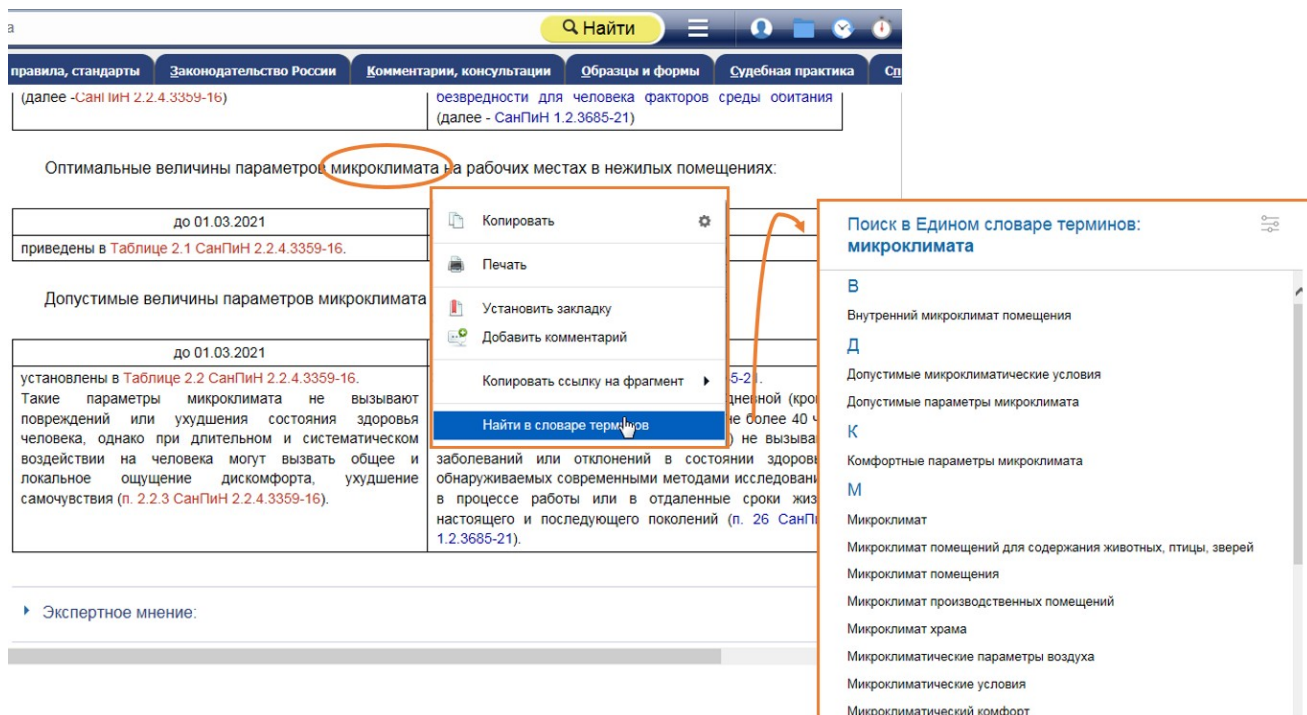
а

Найти

правила, стандарты | Законодательство России | Комментарии, консультации | Образцы и формы | Судебная практика | Сп

(далее -СанПиН 2.2.4.3359-16)

безвредности для человека факторов среды обитания (далее - СанПиН 1.2.3685-21)

Оптимальные величины параметров микроклимата на рабочих местах в нежилых помещениях:

| до 01.03.2021 | |
|---|---|
| приведены в Таблице 2.1 СанПиН 2.2.4.3359-16. | |

Допустимые величины параметров микроклимата

| до 01.03.2021 | |
|---|---|
| установлены в Таблице 2.2 СанПиН 2.2.4.3359-16. Такие параметры микроклимата не вызывают повреждений или ухудшения состояния здоровья человека, однако при длительном и систематическом воздействии на человека могут вызвать общее и локальное ощущение дискомфорта, ухудшение самочувствия (п. 2.2.3 СанПиН 2.2.4.3359-16). | 5-21). дневной (кро не более 40 ч ) не вызыва заболеваний или отклонений в состоянии здоровь обнаруживаемых современными методами исследовани в процессе работы или в отдаленные сроки жиз настоящего и последующего поколений (п. 26 СанП 1.2.3685-21). |

Копировать
Печать
Установить закладку
Добавить комментарий
Копировать ссылку на фрагмент
Найти в словаре терминов

Экспертное мнение:

Поиск в Едином словаре терминов: микроклимата

В
Внутренний микроклимат помещения
Д
Допустимые микроклиматические условия
Допустимые параметры микроклимата
К
Комфортные параметры микроклимата
М
Микроклимат
Микроклимат помещений для содержания животных, птицы, зверей
Микроклимат помещения
Микроклимат производственных помещений
Микроклимат храма
Микроклиматические параметры воздуха
Микроклиматические условия
Микроклиматический комфорт